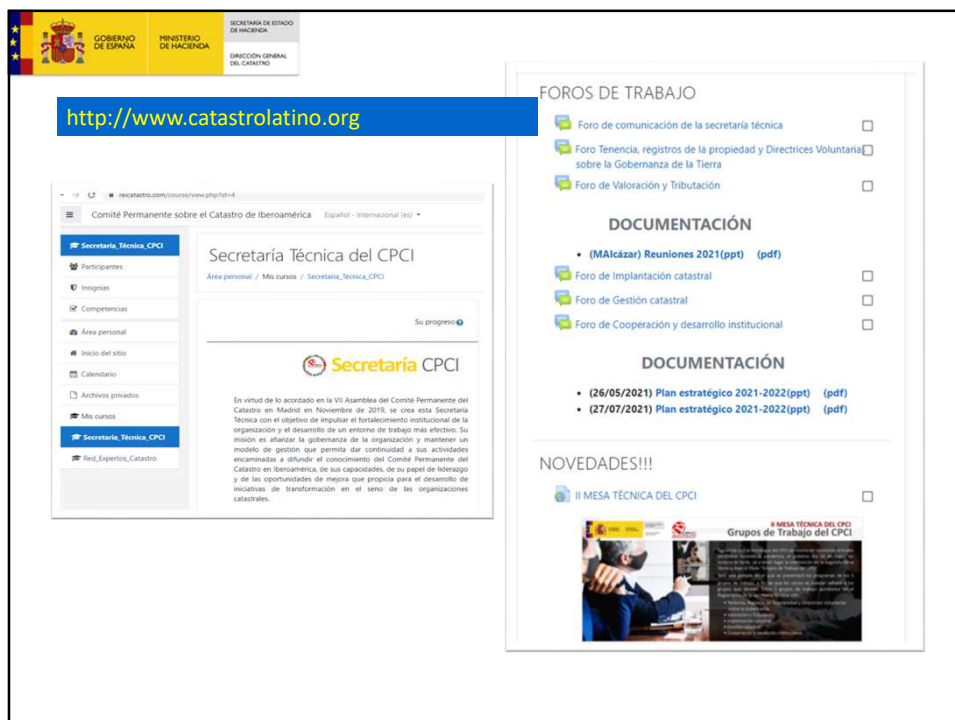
GOBIERNO DE ESPAÑA MINISTERIO DE HACIENDA SECRETARÍA DE ESTADO DE HACIENDA DIRECCIÓN GENERAL DEL CATASTRO

http://www.catastrolatino.org

reicatastro.com/course/view.php?id=4

Comité Permanente sobre el Catastro de Iberoamérica Español - Internacional (es)

Secretaria_Técnica_CPCI
Participantes
Insignias
Competencias
Área personal
Inicio del sitio
Calendario
Archivos privados
Mis cursos
Secretaria_Técnica_CPCI
Red_Expertos_Catastro

Secretaría Técnica del CPCI

Área personal / Mis cursos / Secretaria_Tecnica_CPCI

Su progreso

Secretaría CPCI

En virtud de lo acordado en la VII Asamblea del Comité Permanente del Catastro en Madrid en Noviembre de 2019, se crea esta Secretaría Técnica con el objetivo de impulsar el fortalecimiento institucional de la organización y el desarrollo de un entorno de trabajo más efectivo. Su misión es afianzar la gobernanza de la organización y mantener un modelo de gestión que permita dar continuidad a sus actividades encaminadas a difundir el conocimiento del Comité Permanente del Catastro en Iberoamérica, de sus capacidades, de su papel de liderazgo y de las oportunidades de mejora que propicia para el desarrollo de iniciativas de transformación en el seno de las organizaciones catastrales.

FOROS DE TRABAJO

Foro de comunicación de la secretaría técnica
Foro Tenencia, registros de la propiedad y Directrices Voluntarias sobre la Gobernanza de la Tierra
Foro de Valoración y Tributación

DOCUMENTACIÓN

• (MAlcázar) Reuniones 2021(ppt) (pdf)

Foro de Implantación catastral
Foro de Gestión catastral
Foro de Cooperación y desarrollo institucional

DOCUMENTACIÓN

• (26/05/2021) Plan estratégico 2021-2022(ppt) (pdf)
• (27/07/2021) Plan estratégico 2021-2022(ppt) (pdf)

NOVEDADES!!!

II MESA TÉCNICA DEL CPCI

II MESA TÉCNICA DEL CPCI
Grupos de Trabajo del CPCI

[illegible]